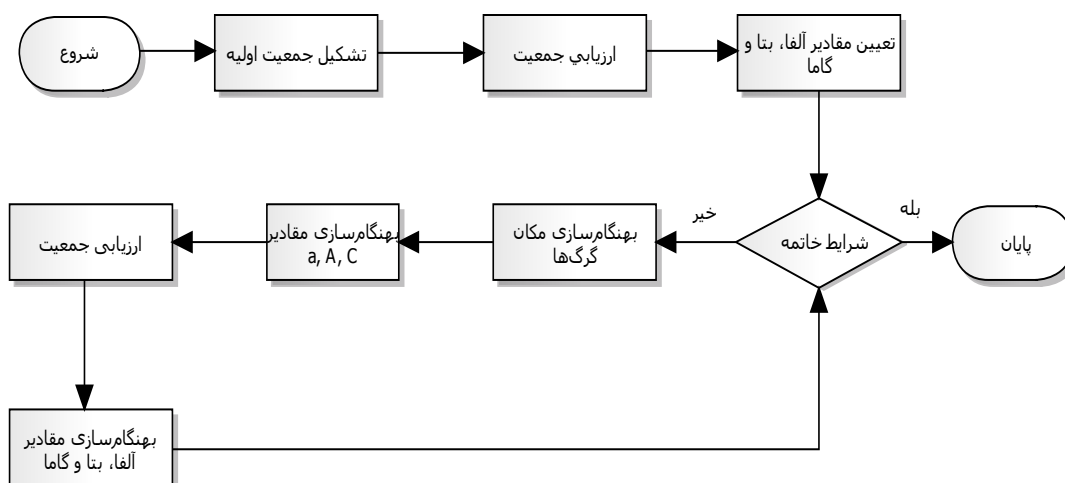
شروع

تشکیل جمعیت اولیه

ارزیابي جمعیت

تعیین مقادیر آلفا، بتا و گاما

بله

شرایط خاتمه

پایان

خیر

بهنگام‌سازی مکان گرگ‌ها

بهنگام‌سازی مقادیر a, A, C

ارزیابی جمعیت

بهنگام‌سازی مقادیر آلفا، بتا و گاما